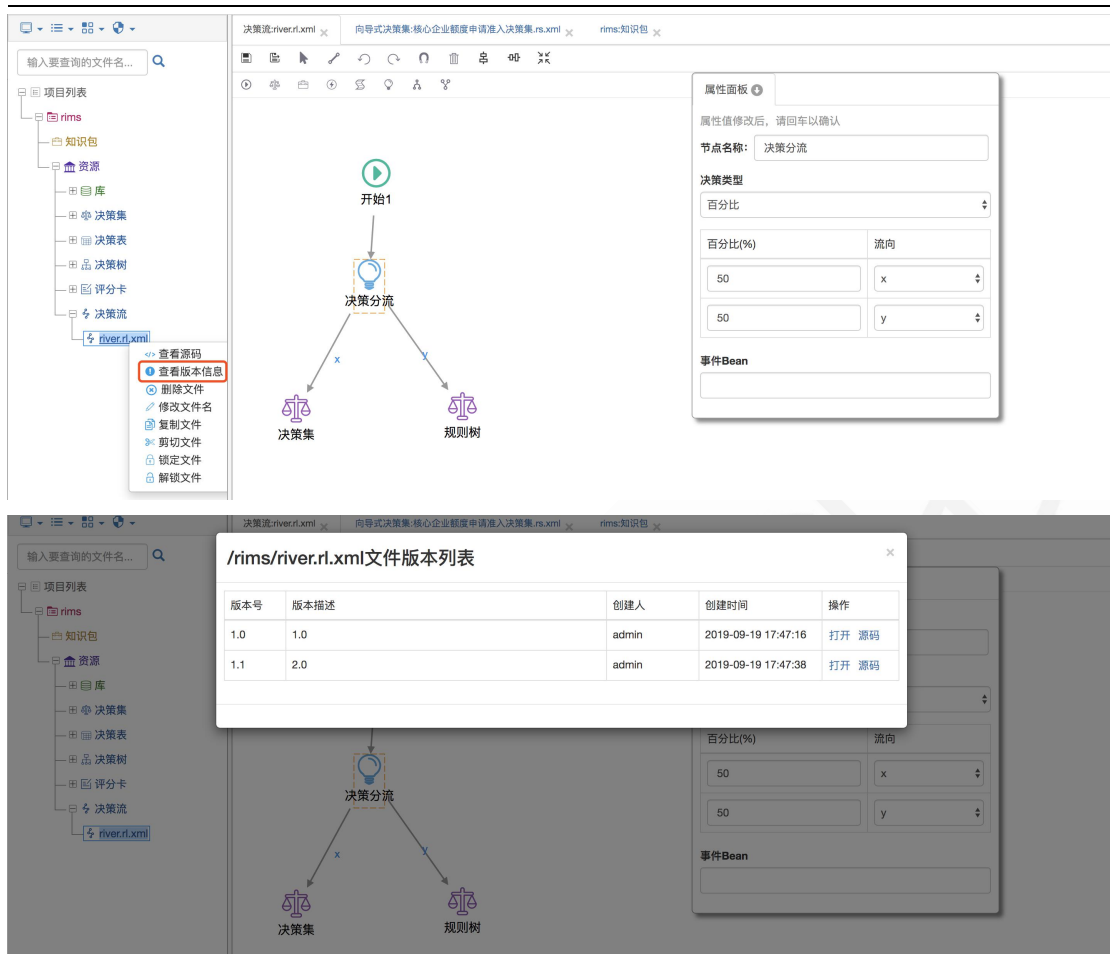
输入要查询的文件名...

项目列表
rims
知识包
资源
库
决策集
决策表
决策树
评分卡
决策流
river.rl.xml

查看源码
查看版本信息
删除文件
修改文件名
复制文件
剪切文件
锁定文件
解锁文件

决策流:river.rl.xml × 向导式决策集:核心企业额度申请准入决策集.rs.xml × rims:知识包 ×

开始1
决策分流
x
y
决策集
规则树

属性面板
属性值修改后，请回车以确认
节点名称: 决策分流
决策类型
百分比

| 百分比(%) | 流向 |
|---|---|
| 50 | x |
| 50 | y |

事件Bean

输入要查询的文件名...
项目列表
rims
知识包
资源
库
决策集
决策表
决策树
评分卡
决策流
river.rl.xml

决策流:river.rl.xml × 向导式决策集:核心企业额度申请准入决策集.rs.xml × rims:知识包 ×

/rims/river.rl.xml文件版本列表 ×

| 版本号 | 版本描述 | 创建人 | 创建时间 | 操作 |
|---|---|---|---|---|
| 1.0 | 1.0 | admin | 2019-09-19 17:47:16 | 打开 源码 |
| 1.1 | 2.0 | admin | 2019-09-19 17:47:38 | 打开 源码 |

| 百分比(%) | 流向 |
|---|---|
| 50 | x |
| 50 | y |

决策分流
x
y
决策集
规则树
事件Bean